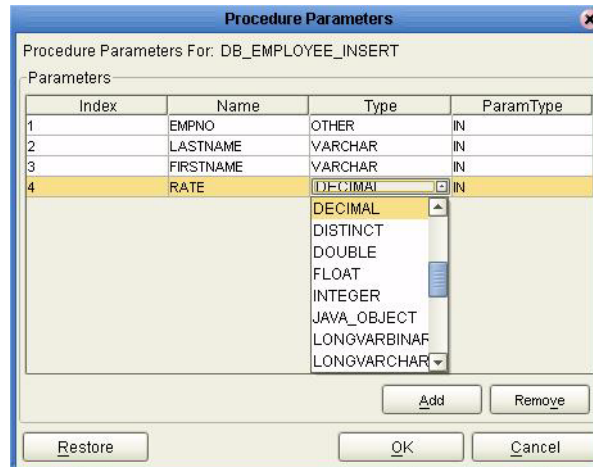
Procedure Parameters

Procedure Parameters For: DB_EMPLOYEE_INSERT

Parameters

| Index | Name | Type | ParamType |
|---|---|---|---|
| 1 | EMPNO | OTHER | IN |
| 2 | LASTNAME | VARCHAR | IN |
| 3 | FIRSTNAME | VARCHAR | IN |
| 4 | RATE | DECIMAL | IN |

DECIMAL
DISTINCT
DOUBLE
FLOAT
INTEGER
JAVA_OBJECT
LONGVARBINAR
LONGVARCHAR

Add

Remove

Restore

OK

Cancel